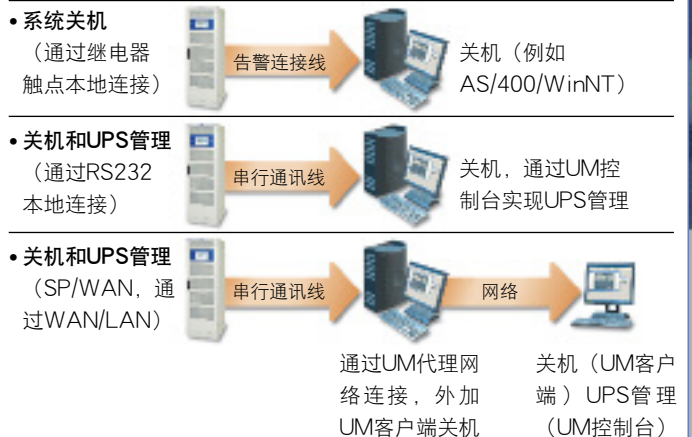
• 系统关机
（通过继电器触点本地连接）

告警连接线

关机（例如AS/400/WinNT）

• 关机和UPS管理
（通过RS232本地连接）

串行通讯线

关机，通过UM控制台实现UPS管理

• 关机和UPS管理
（SP/WAN，通过WAN/LAN）

串行通讯线

网络

通过UM代理网络连接，外加UM客户端关机

关机（UM客户端）UPS管理（UM控制台）